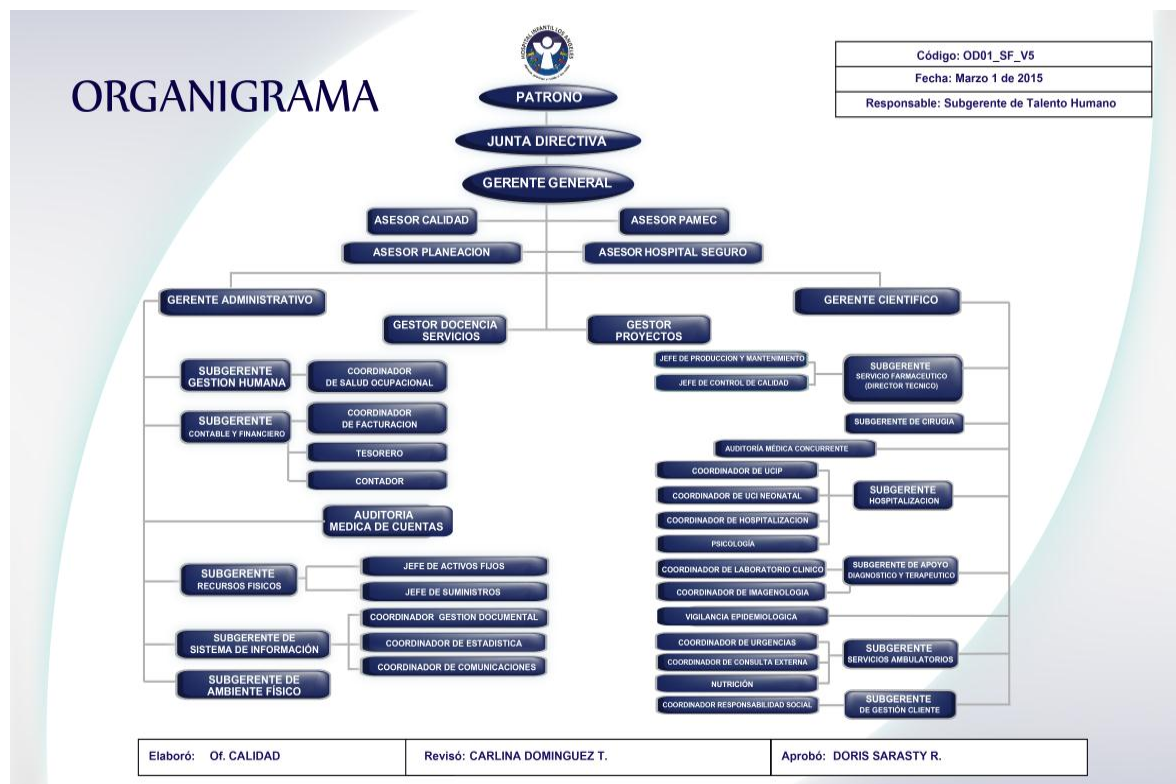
ORGANIGRAMA

HOSPITAL INFANTIL LOS ANGELES

| Código: OD01_SF_V5 |
|---|
| Fecha: Marzo 1 de 2015 |
| Responsable: Subgerente de Talento Humano |

PATRONO

JUNTA DIRECTIVA

GERENTE GENERAL

ASESOR CALIDAD

ASESOR PAMEC

ASESOR PLANEACION

ASESOR HOSPITAL SEGURO

GERENTE ADMINISTRATIVO

GERENTE CIENTIFICO

GESTOR DOCENCIA SERVICIOS

GESTOR PROYECTOS

SUBGERENTE GESTION HUMANA

COORDINADOR DE SALUD OCUPACIONAL

SUBGERENTE CONTABLE Y FINANCIERO

COORDINADOR DE FACTURACION

TESORERO

CONTADOR

AUDITORIA MEDICA DE CUENTAS

SUBGERENTE RECURSOS FISICOS

JEFE DE ACTIVOS FIJOS

JEFE DE SUMINISTROS

SUBGERENTE DE SISTEMA DE INFORMACIÓN

COORDINADOR GESTION DOCUMENTAL

COORDINADOR DE ESTADISTICA

COORDINADOR DE COMUNICACIONES

SUBGERENTE DE AMBIENTE FÍSICO

JEFE DE PRODUCCION Y MANTENIMIENTO

JEFE DE CONTROL DE CALIDAD

SUBGERENTE SERVICIO FARMACEUTICO (DIRECTOR TECNICO)

SUBGERENTE DE CIRUGIA

AUDITORÍA MÉDICA CONCURRENTE

COORDINADOR DE UCIP

COORDINADOR DE UCI NEONATAL

COORDINADOR DE HOSPITALIZACIÓN

PSICOLOGÍA

SUBGERENTE HOSPITALIZACION

COORDINADOR DE LABORATORIO CLINICO

COORDINADOR DE IMAGENOLOGIA

SUBGERENTE DE APOYO DIAGNOSTICO Y TERAPEUTICO

VIGILANCIA EPIDEMIOLOGICA

COORDINADOR DE URGENCIAS

COORDINADOR DE CONSULTA EXTERNA

NUTRICIÓN

SUBGERENTE SERVICIOS AMBULATORIOS

COORDINADOR RESPONSABILIDAD SOCIAL

SUBGERENTE DE GESTIÓN CLIENTE

| Elaboró: Of. CALIDAD | Revisó: CARLINA DOMINGUEZ T. | Aprobó: DORIS SARASTY R. |
|---|---|---|